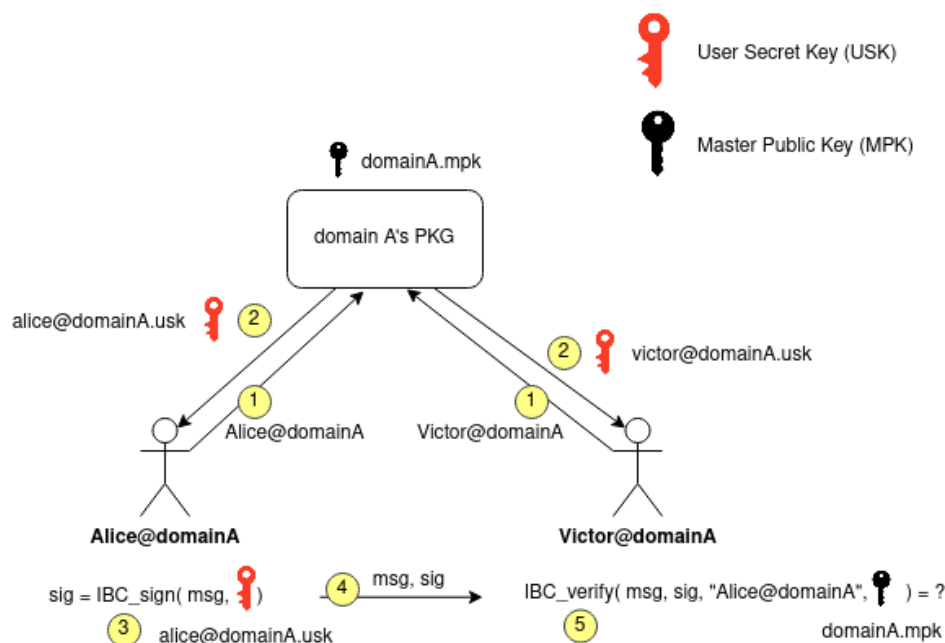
User Secret Key (USK)

Master Public Key (MPK)

domainA.mpk

domain A's PKG

alice@domainA.usk

2

2

victor@domainA.usk

1

1

Alice@domainA

Victor@domainA

Alice@domainA

Victor@domainA

sig = IBC_sign( msg, )

3

alice@domainA.usk

4

msg, sig

IBC_verify( msg, sig, "Alice@domainA", ) = ?

5

domainA.mpk